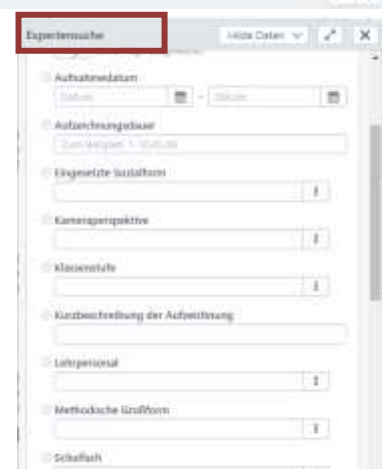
Expertensuche

Hilde Daten

Aufnahmedatum

Datum

-

Datum

Aufzeichnungsdauer

Zum Beispiel: 1-10:05:00

Eingesetzte Sozialform

Kameraperspektive

Klassenstufe

Kurzbeschreibung der Aufzeichnung

Lehrpersonal

Methodische Großform

Schulfach